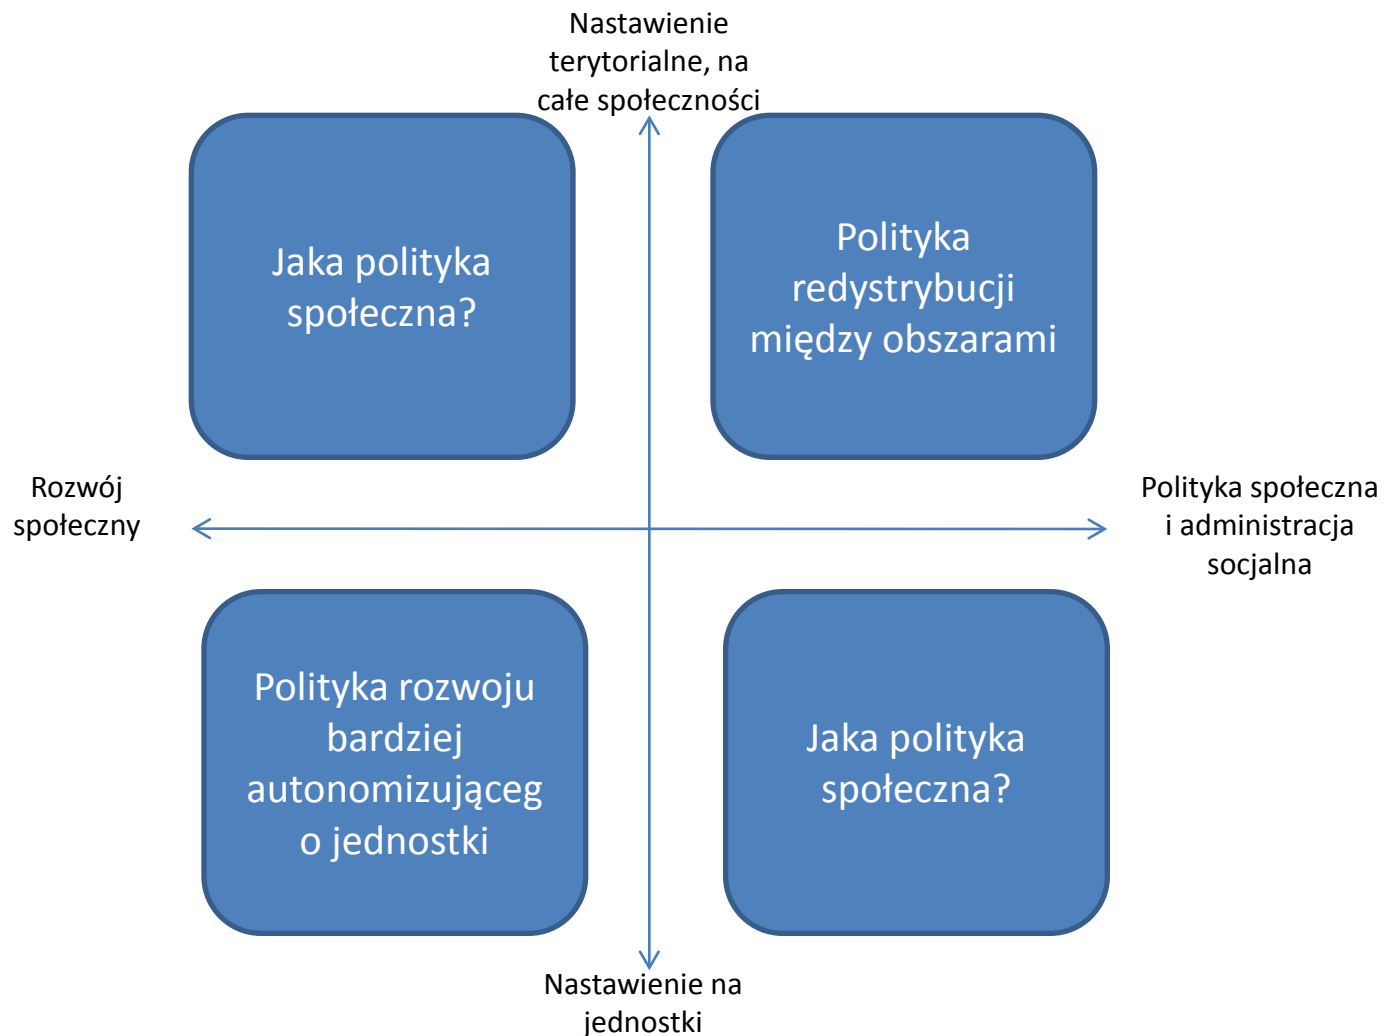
Nastawienie terytorialne, na całe społeczności

Jaka polityka społeczna?

Polityka redystrybucji między obszarami

Rozwój społeczny

Polityka społeczna i administracja socjalna

Polityka rozwoju bardziej autonomizującego jednostki

Jaka polityka społeczna?

Nastawienie na jednostki